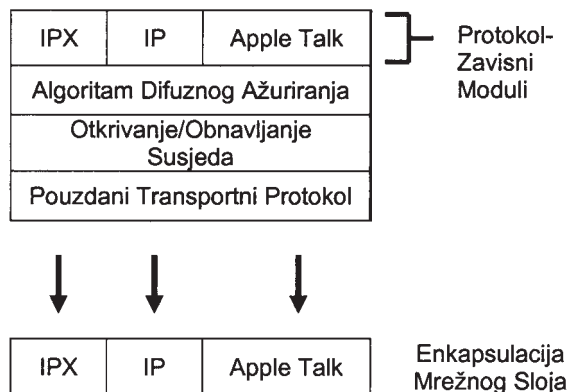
| IPX | IP | Apple Talk |
|---|---|---|
| Algoritam Difuznog Ažuriranja | | |
| Otkrivanje/Obnavljanje Susjeda | | |
| Pouzdani Transportni Protokol | | |

Protokol-Zavisni Moduli

| IPX | IP | Apple Talk |
|---|---|---|

Enkapsulacija Mrežnog Sloja